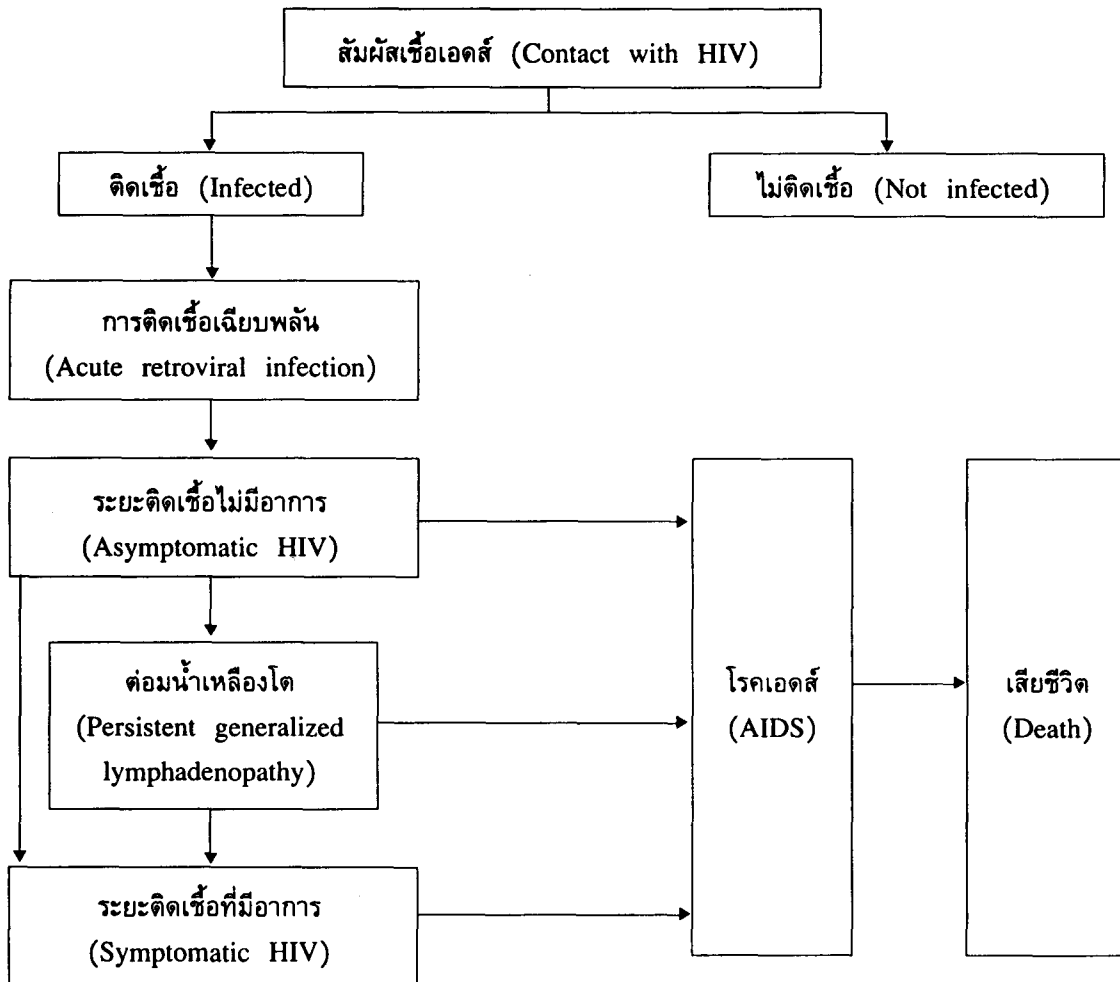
สัมผัสเชื้อเอดส์ (Contact with HIV)

ติดเชื้อ (Infected)

ไม่ติดเชื้อ (Not infected)

การติดเชื้อเฉียบพลัน (Acute retroviral infection)

ระยะติดเชื้อไม่มีอาการ (Asymptomatic HIV)

ต่อมน้ำเหลืองโต (Persistent generalized lymphadenopathy)

ระยะติดเชื้อที่มีอาการ (Symptomatic HIV)

โรคเอดส์ (AIDS)

เสียชีวิต (Death)